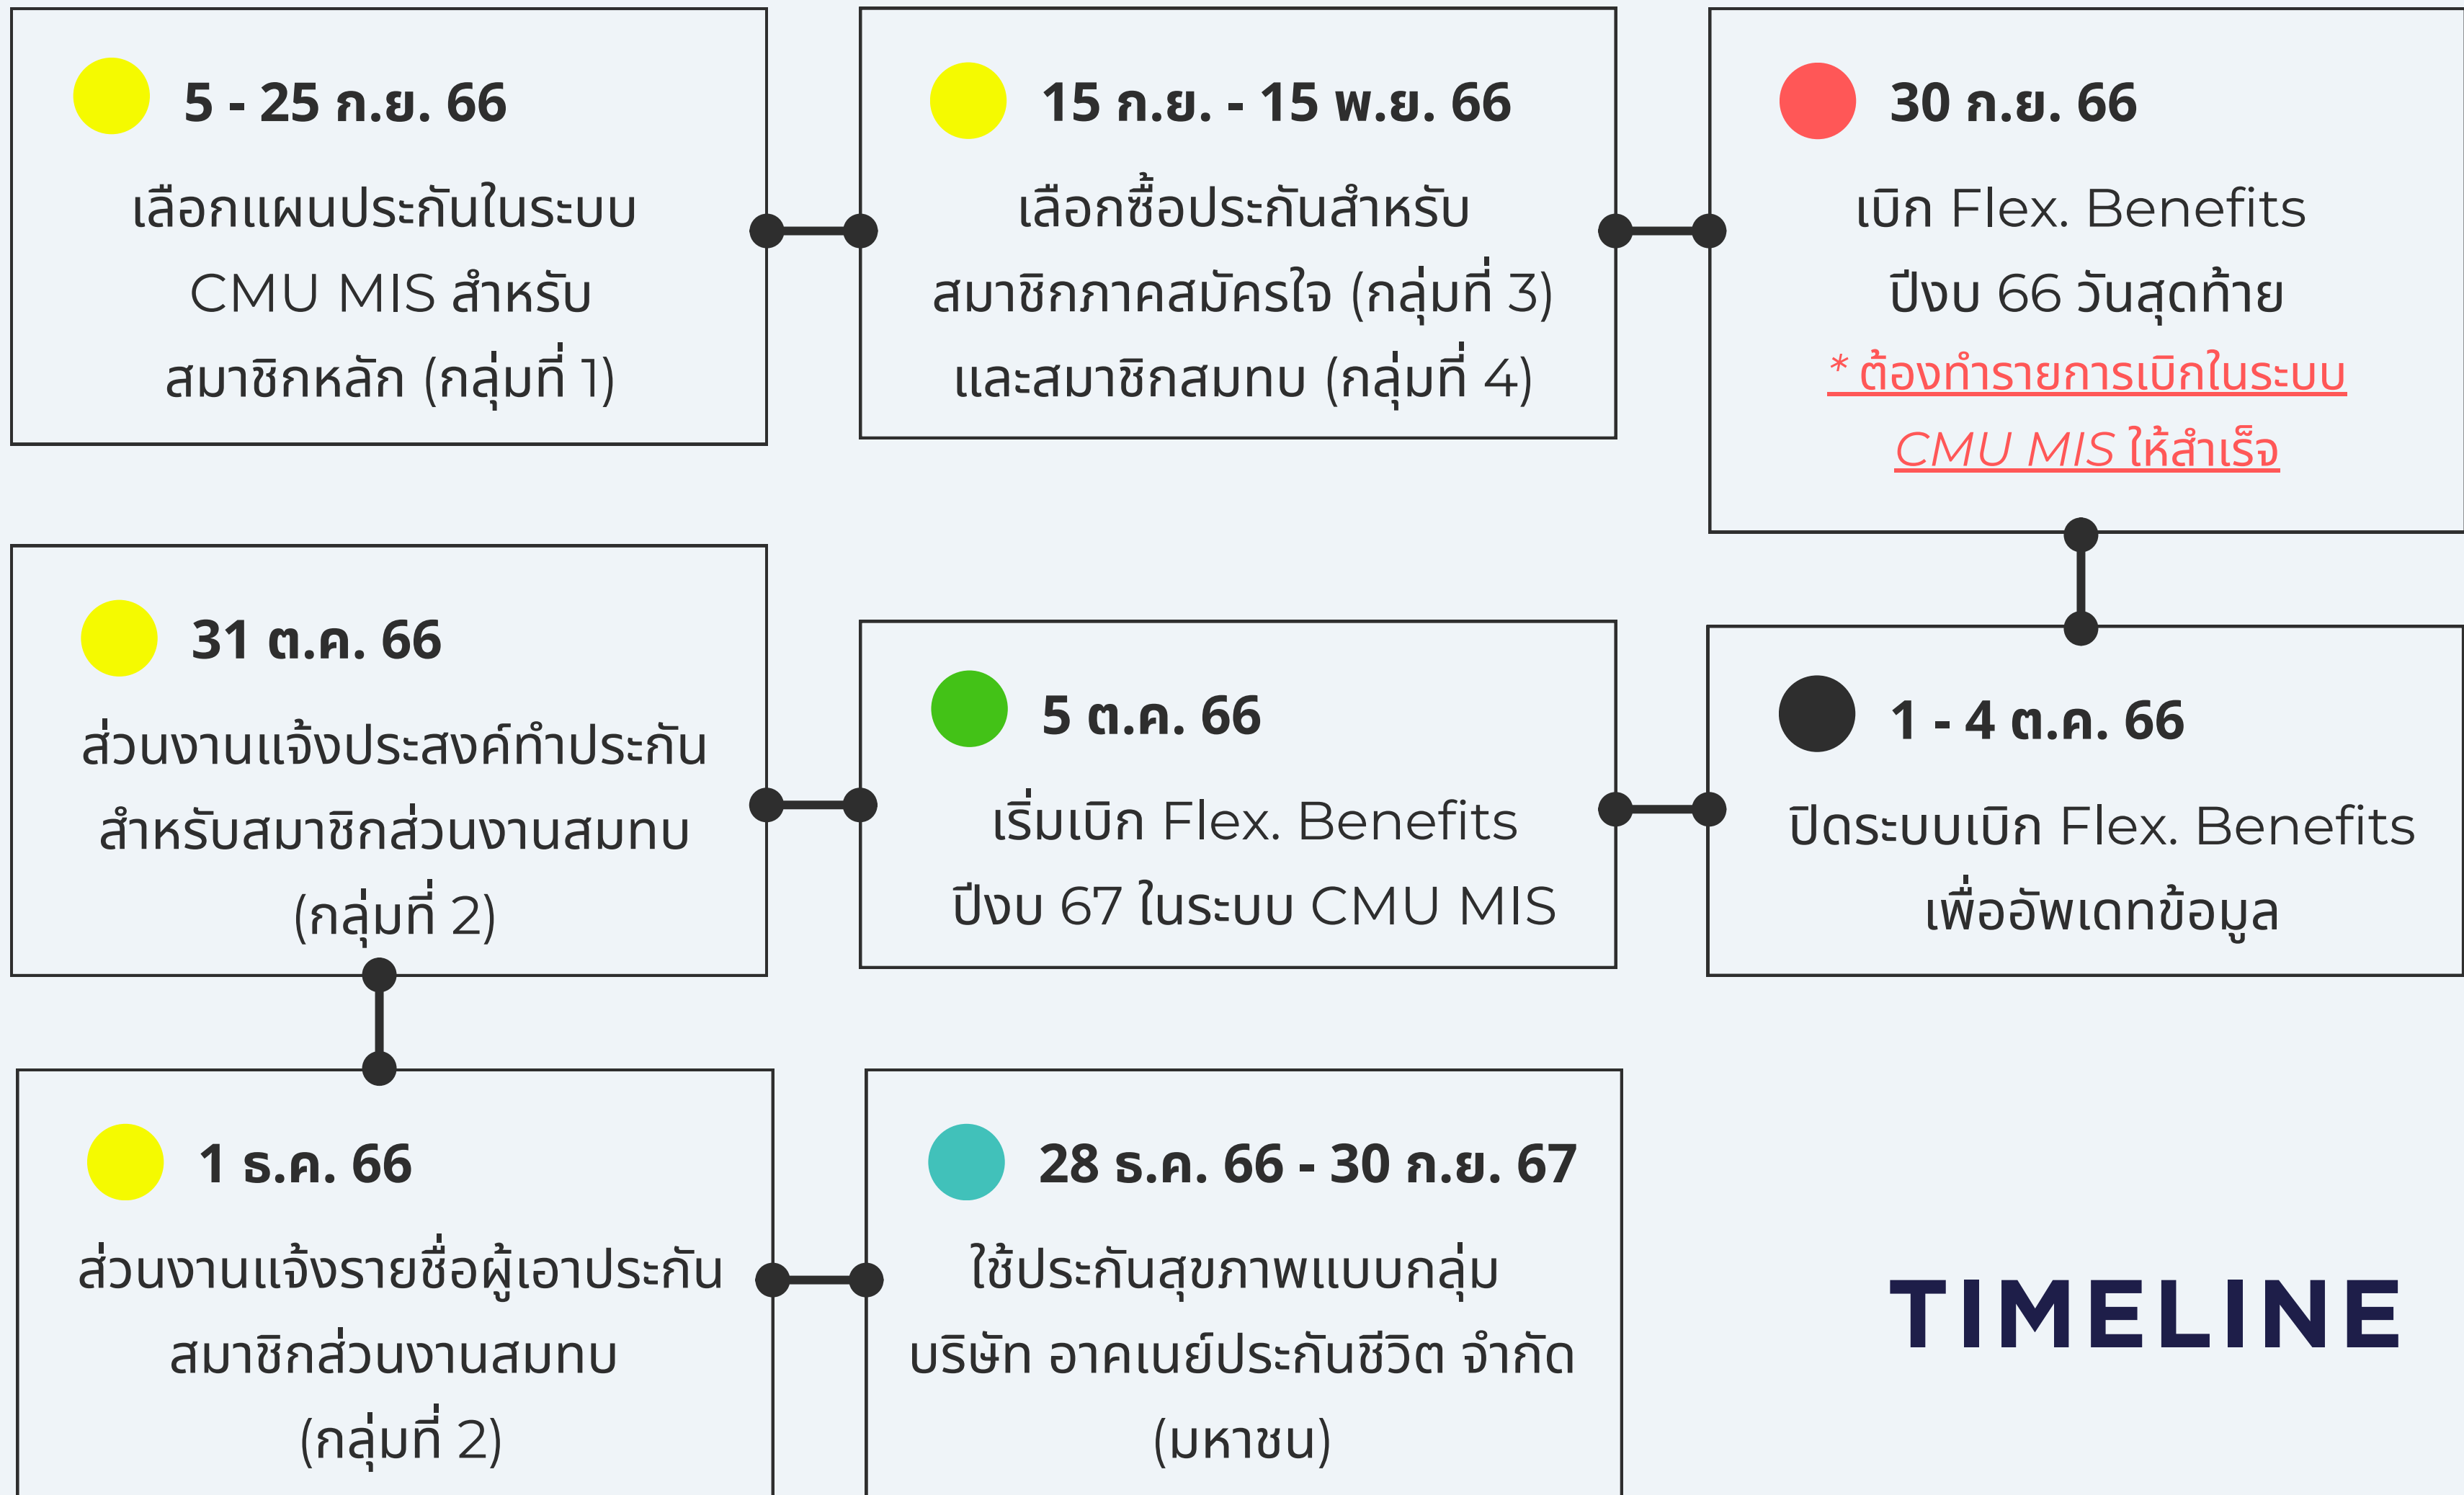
5 - 25 ก.ย. 66

เลือกแผนประกันในระบบ CMU MIS สำหรับสมาชิกหลัก (กลุ่มที่ 1)

15 ก.ย. - 15 พ.ย. 66

เลือกซื้อประกันสำหรับสมาชิกภาคสมัครใจ (กลุ่มที่ 3) และสมาชิกสมทบ (กลุ่มที่ 4)

30 ก.ย. 66

เบิก Flex. Benefits ปีงบ 66 วันสุดท้าย

* ต้องทำรายการเบิกในระบบ CMU MIS ให้สำเร็จ

31 ต.ค. 66

ส่วนงานแจ้งประสงค์ทำประกันสำหรับสมาชิกส่วนงานสมทบ (กลุ่มที่ 2)

5 ต.ค. 66

เริ่มเบิก Flex. Benefits ปีงบ 67 ในระบบ CMU MIS

1 - 4 ต.ค. 66

ปิดระบบเบิก Flex. Benefits เพื่ออัพเดทข้อมูล

1 ธ.ค. 66

ส่วนงานแจ้งรายชื่อผู้เอาประกันสมาชิกส่วนงานสมทบ (กลุ่มที่ 2)

28 ธ.ค. 66 - 30 ก.ย. 67

ใช้ประกันสุขภาพแบบกลุ่ม บริษัท อาคเนย์ประกันชีวิต จำกัด (มหาชน)

TIMELINE